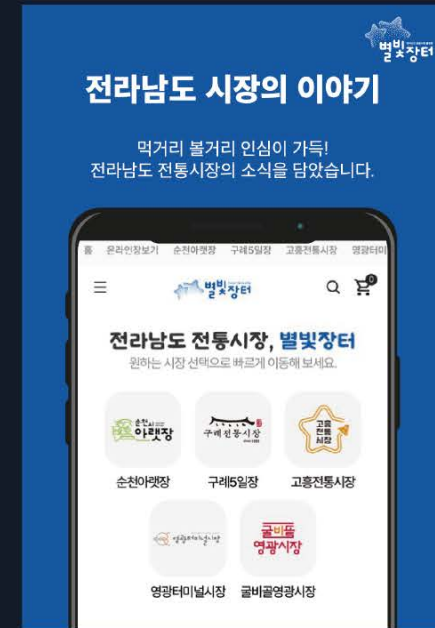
별빛장터

전라남도 시장의 이야기

먹거리 볼거리 인심이 가득!
전라남도 전통시장의 소식을 담았습니다.

홈 온라인장보기 순천아랫장 구례5일장 고흥전통시장 영광터미

별빛장터

0

전라남도 전통시장, 별빛장터

원하는 시장 선택으로 빠르게 이동해 보세요.

순천시 아랫장

순천아랫장

구례전통시장

구례5일장

고흥 전통 시장

고흥전통시장

영광터미널시장

영광터미널시장

굴비골 영광시장

굴비골영광시장